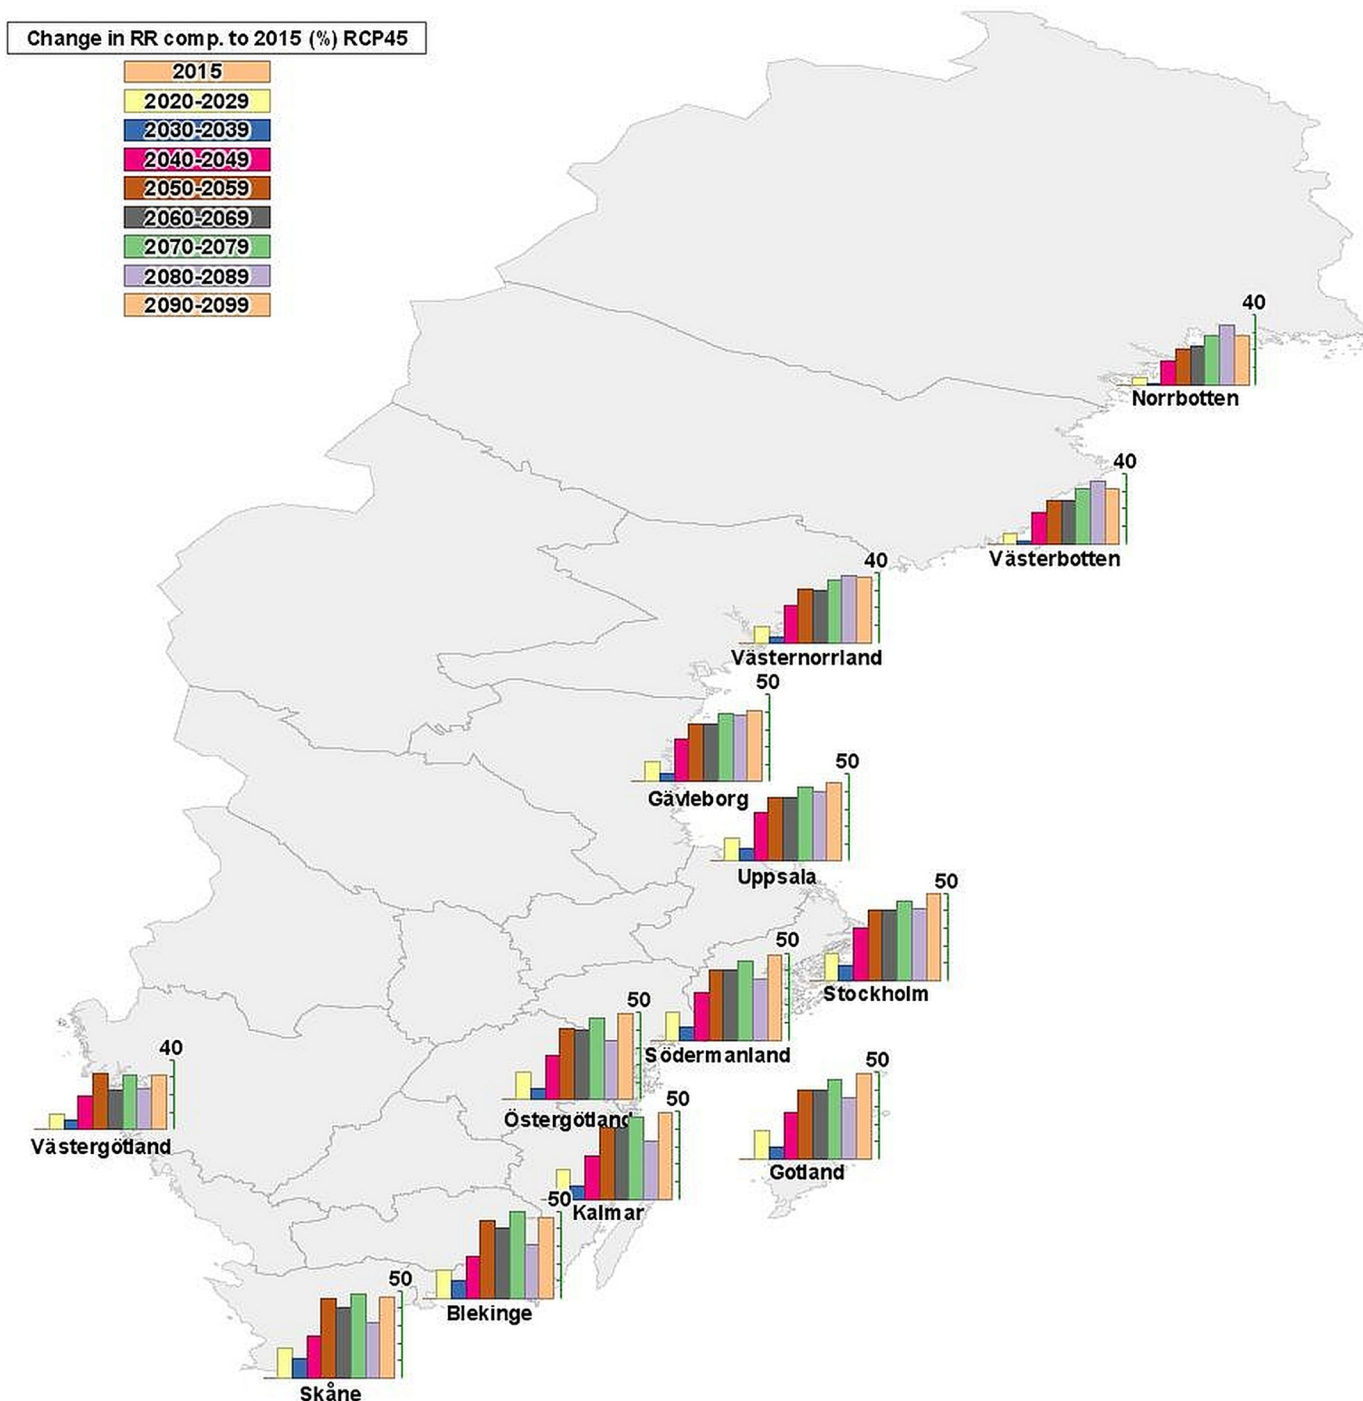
Change in RR comp. to 2015 (%) RCP45
2015
2020-2029
2030-2039
2040-2049
2050-2059
2060-2069
2070-2079
2080-2089
2090-2099

40
Norrbotten
40
Västerbotten
40
Västernorrland
50
Gävleborg
50
Uppsala
50
Stockholm
50
Södermanland
50
Östergötland
40
Västergötland
50
Gotland
50
-50
Kalmar
Blekinge
50
Skåne